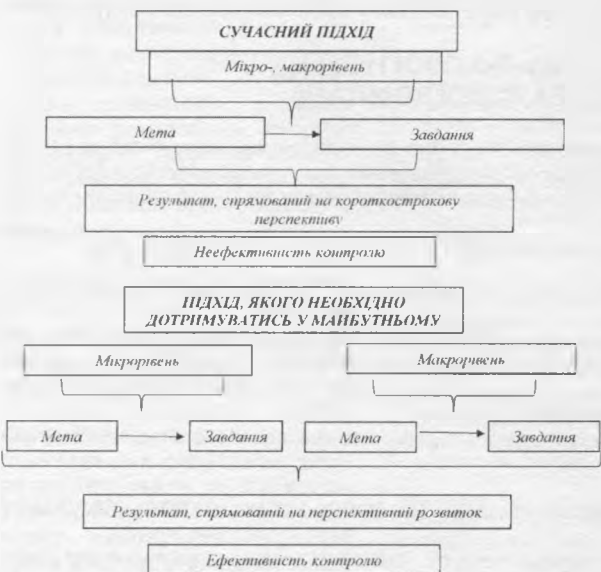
СУЧАСНИЙ ПІДХІД

Мікро-, макрорівень

Мета

Завдання

Результат, спрямований на короткострокову перспективу

Неефективність контролю

ПІДХІД, ЯКОГО НЕОБХІДНО ДОТРИМУВАТИСЬ У МАЙБУТНЬОМУ

Мікрорівень

Макрорівень

Мета

Завдання

Мета

Завдання

Результат, спрямований на перспективний розвиток

Ефективність контролю